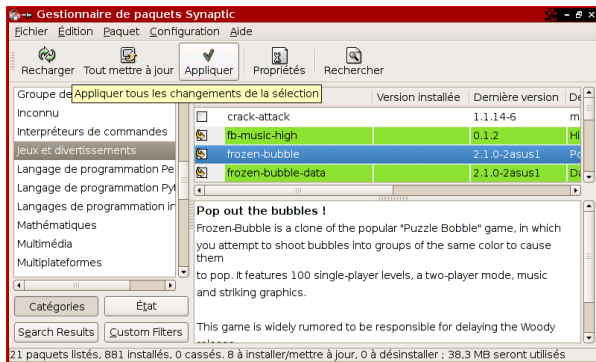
Gestionnaire de paquets Synaptic

Fichier Édition Paquet Configuration Aide

Recharger Tout mettre à jour Appliquer Propriétés Rechercher

Groupe de Appliquer tous les changements de la sélection

Version installée Dernière version De

Inconnu
Interpréteurs de commandes
Jeux et divertissements
Langage de programmation Pe
Langage de programmation Py
Langages de programmation in
Mathématiques
Multimédia
Multiplateformes

| | Paquet | Version installée | Dernière version | De |
|---|---|---|---|---|
| | crack-attack | | 1.1.14-6 | m |
| | fb-music-high | | 0.1.2 | Hi |
| | frozen-bubble | | 2.1.0-2asus1 | Po |
| | frozen-bubble-data | | 2.1.0-2asus1 | Da |

Pop out the bubbles !

Frozen-Bubble is a clone of the popular "Puzzle Bobble" game, in which you attempt to shoot bubbles into groups of the same color to cause them

to pop. It features 100 single-player levels, a two-player mode, music and striking graphics.

This game is widely rumored to be responsible for delaying the Woody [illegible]

Catégories État

Search Results Custom Filters

21 paquets listés, 881 installés, 0 cassés. 8 à installer/mettre à jour, 0 à désinstaller ; 38,3 MB seront utilisés